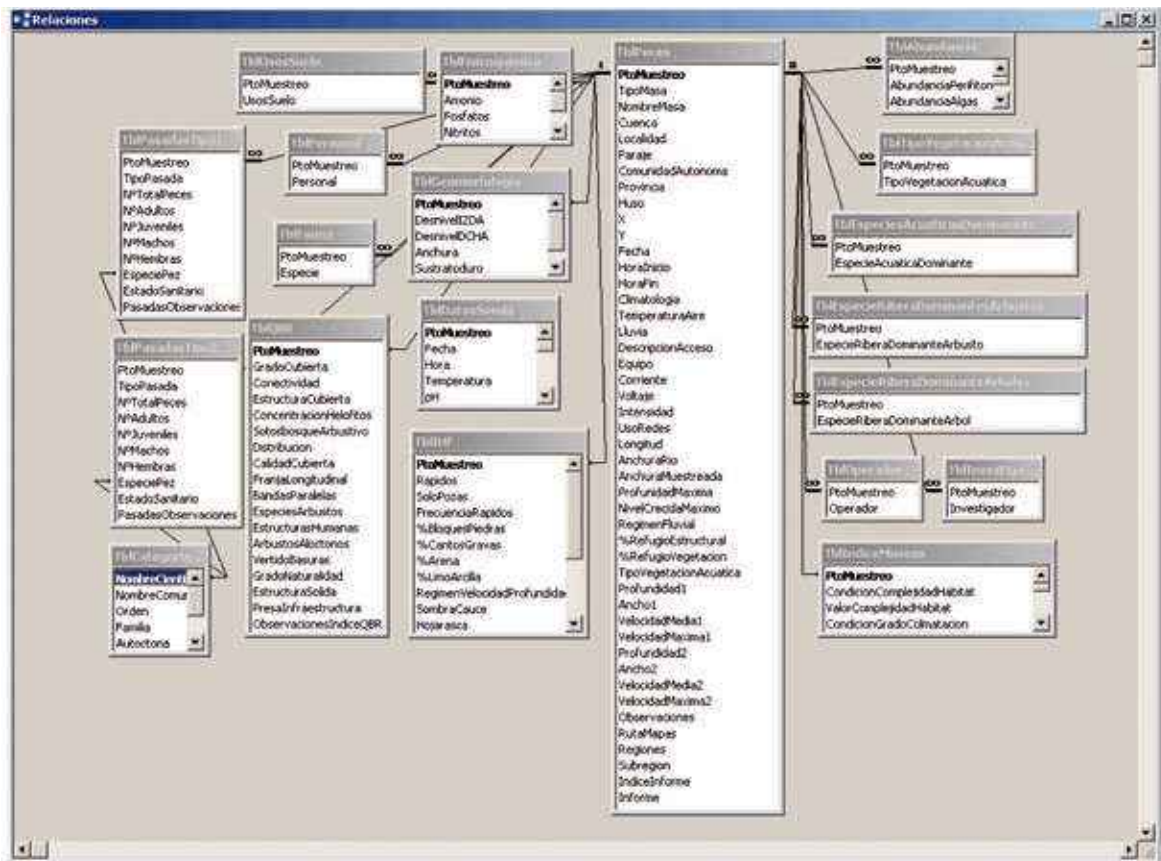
Relaciones

TblUsosSuelo
PtoMuestreo
UsosSuelo

TblFisicoquimica
PtoMuestreo
Amonio
Fosfatos
Nitritos

TblPasadasPeces1
PtoMuestreo
TipoPasada
NºTotalPeces
NºAdultos
NºJuveniles
NºMachos
NºHembras
EspeciePez
EstadoSanitario
PasadasObservaciones

TblPersonal
PtoMuestreo
Personal

TblGeomorfologia
PtoMuestreo
DesnivelIZDA
DesnivelDCHA
Anchura
Sustratoduro

TblFauna
PtoMuestreo
Especie

TblDatosSonda
PtoMuestreo
Fecha
Hora
Temperatura
pH

TblQBR
PtoMuestreo
GradoCubierta
Conectividad
EstructuraCubierta
ConcentracionHelofitos
SotobosqueArbustivo
Distribucion
CalidadCubierta
FranjaLongitudinal
BandasParalelas
EspeciesArbustos
EstructurasHumanas
ArbustosAloctonos
VertidoBasuras
GradoNaturalidad
EstructuraSolida
PresaInfraestructura
ObservacionesIndiceQBR

TblPasadasPeces2
PtoMuestreo
TipoPasada
NºTotalPeces
NºAdultos
NºJuveniles
NºMachos
NºHembras
EspeciePez
EstadoSanitario
PasadasObservaciones

TblIHF
PtoMuestreo
Rapidos
SoloPozas
FrecuenciaRapidos
%BloquesPiedras
%CantosGravas
%Arena
%LimoArcilla
RegimenVelocidadProfundidad
SombraCauce
Hojarasca

TblCategoria
NombreCient
NombreComun
Orden
Familia
Autoctonia

TblPuntos
PtoMuestreo
TipoMasa
NombreMasa
Cuenca
Localidad
Paraje
ComunidadAutonoma
Provincia
Huso
X
Y
Fecha
HoraInicio
HoraFin
Climatologia
TemperaturaAire
Lluvia
DescripcionAcceso
Equipo
Corriente
Voltaje
Intensidad
UsoRedes
Longitud
AnchuraRio
AnchuraMuestreada
ProfundidadMaxima
NivelCrecidaMaximo
RegimenFluvial
%RefugioEstructural
%RefugioVegetacion
TipoVegetacionAcuatica
Profundidad1
Ancho1
VelocidadMedia1
VelocidadMaxima1
Profundidad2
Ancho2
VelocidadMedia2
VelocidadMaxima2
Observaciones
RutaMapas
Regiones
Subregion
IndiceInforme
Informe

TblAbundancia
PtoMuestreo
AbundanciaPerifiton
AbundanciaAlgas

TblTipoVegetacionAcuatica
PtoMuestreo
TipoVegetacionAcuatica

TblEspeciesAcuaticasDominantes
PtoMuestreo
EspecieAcuaticaDominante

TblEspecieRiberaDominanteArbusto
PtoMuestreo
EspecieRiberaDominanteArbusto

TblEspecieRiberaDominanteArbol
PtoMuestreo
EspecieRiberaDominanteArbol

TblOperador
PtoMuestreo
Operador

TblInvestigador
PtoMuestreo
Investigador

TblIndiceHabitat
PtoMuestreo
CondicionComplejidadHabitat
ValorComplejidadHabitat
CondicionGradoColmatacion